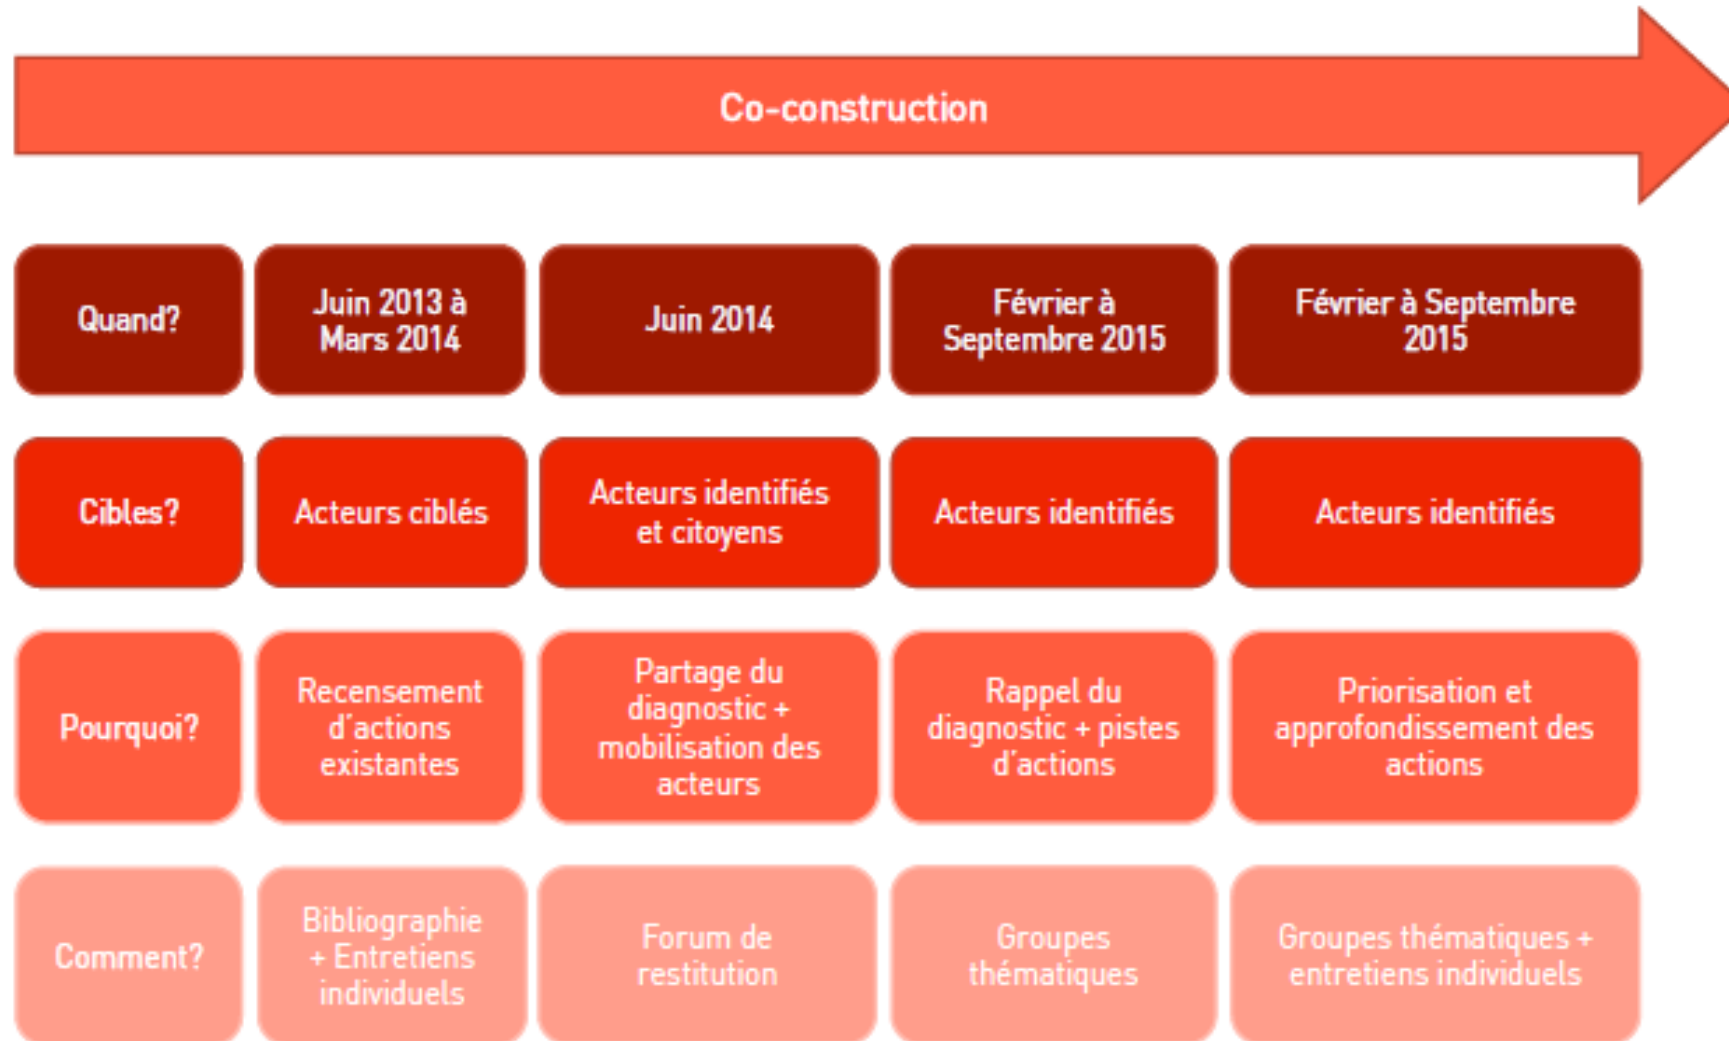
Co-construction

| Quand? | Juin 2013 à Mars 2014 | Juin 2014 | Février à Septembre 2015 | Février à Septembre 2015 |
|---|---|---|---|---|
| Cibles? | Acteurs ciblés | Acteurs identifiés et citoyens | Acteurs identifiés | Acteurs identifiés |
| Pourquoi? | Recensement d'actions existantes | Partage du diagnostic + mobilisation des acteurs | Rappel du diagnostic + pistes d'actions | Priorisation et approfondissement des actions |
| Comment? | Bibliographie + Entretiens individuels | Forum de restitution | Groupes thématiques | Groupes thématiques + entretiens individuels |